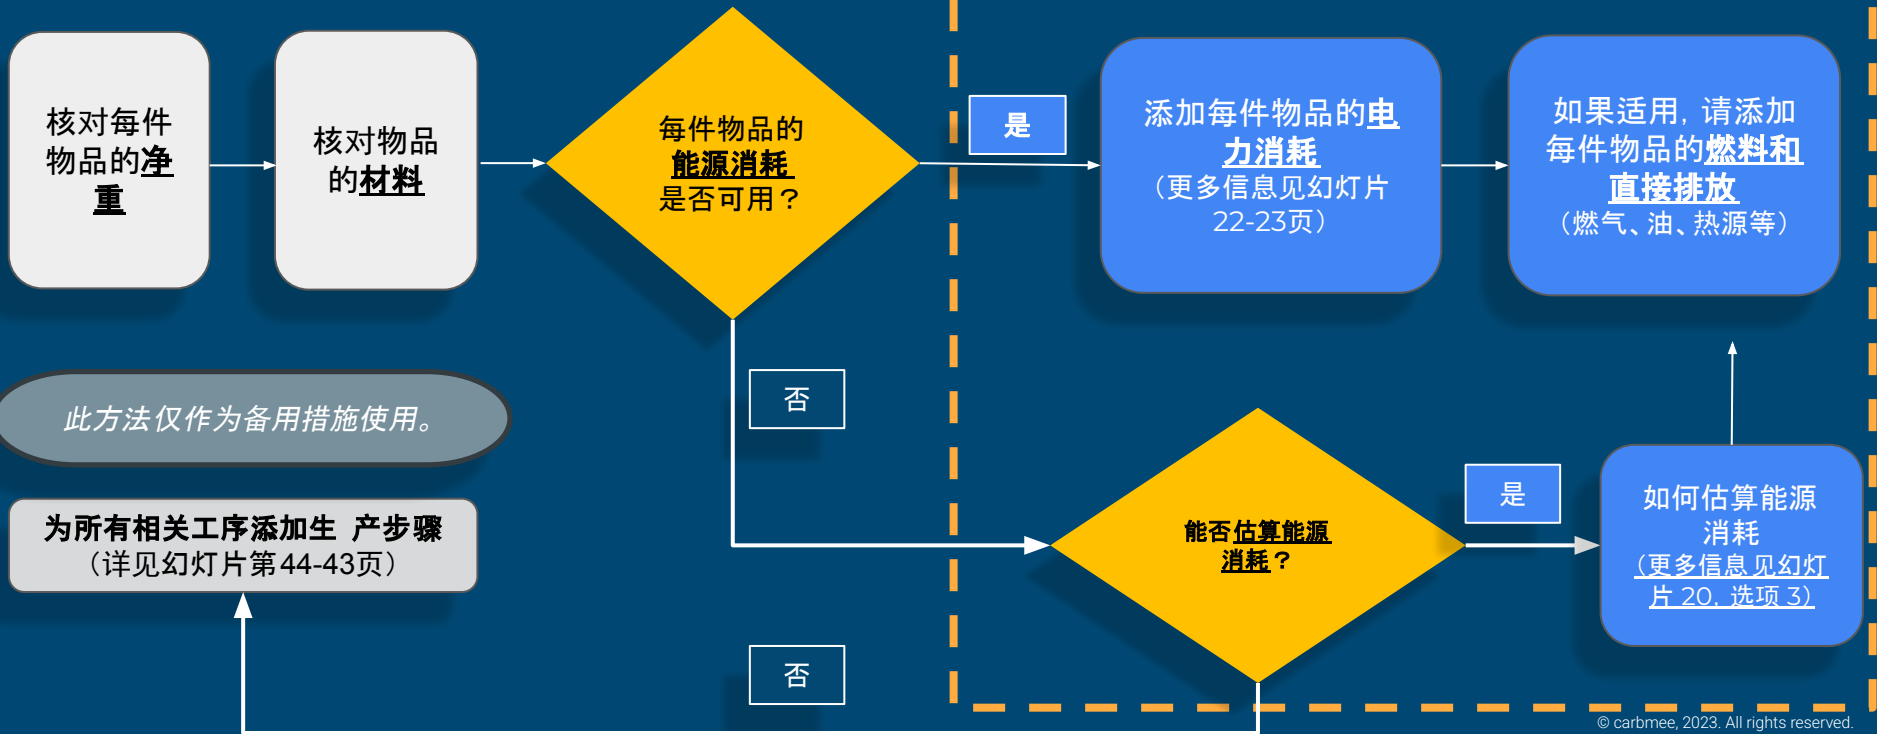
核对每件物品的净重

核对物品的材料

每件物品的能源消耗是否可用？

是

添加每件物品的电力消耗
（更多信息见幻灯片22-23页）

如果适用，请添加每件物品的燃料和直接排放
（燃气、油、热源等）

否

此方法仅作为备用措施使用。

为所有相关工序添加生 产步骤
（详见幻灯片第44-43页）

能否估算能源消耗？

是

如何估算能源消耗
（更多信息见幻灯片 20，选项 3）

否

© carbmee, 2023. All rights reserved.